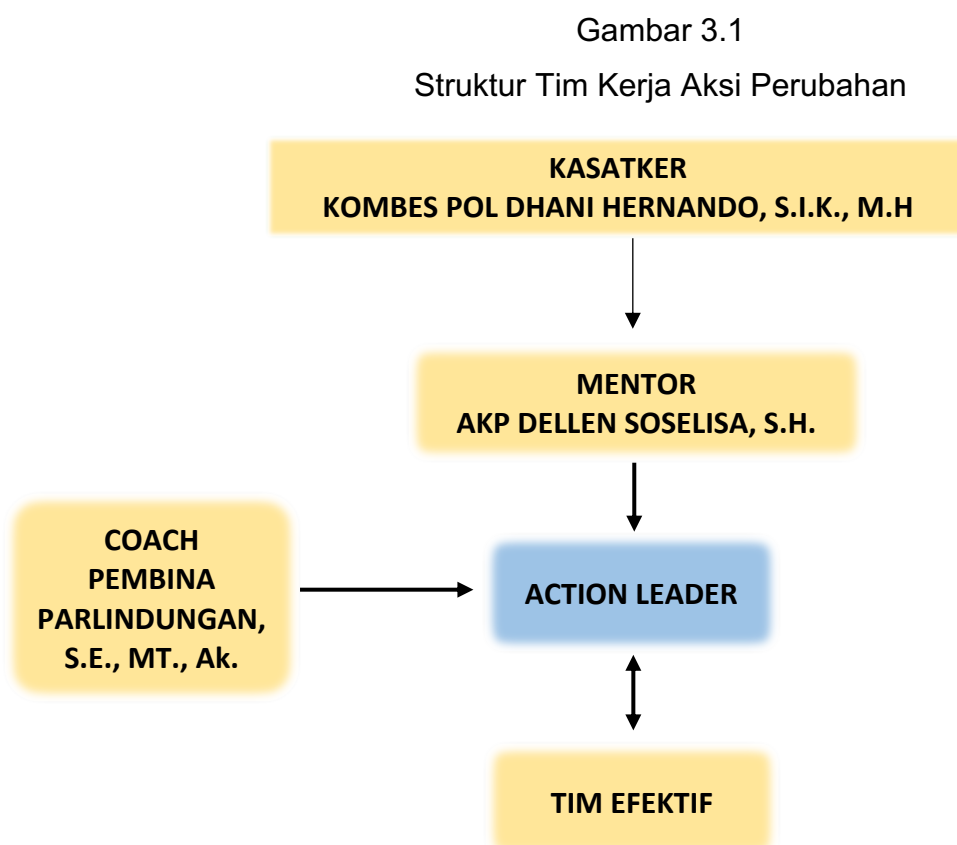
Gambar 3.1

Struktur Tim Kerja Aksi Perubahan

KASATKER
KOMBES POL DHANI HERNANDO, S.I.K., M.H

MENTOR
AKP DELLEN SOSELISA, S.H.

COACH
PEMBINA
PARLINDUNGAN,
S.E., MT., Ak.

ACTION LEADER

TIM EFEKTIF